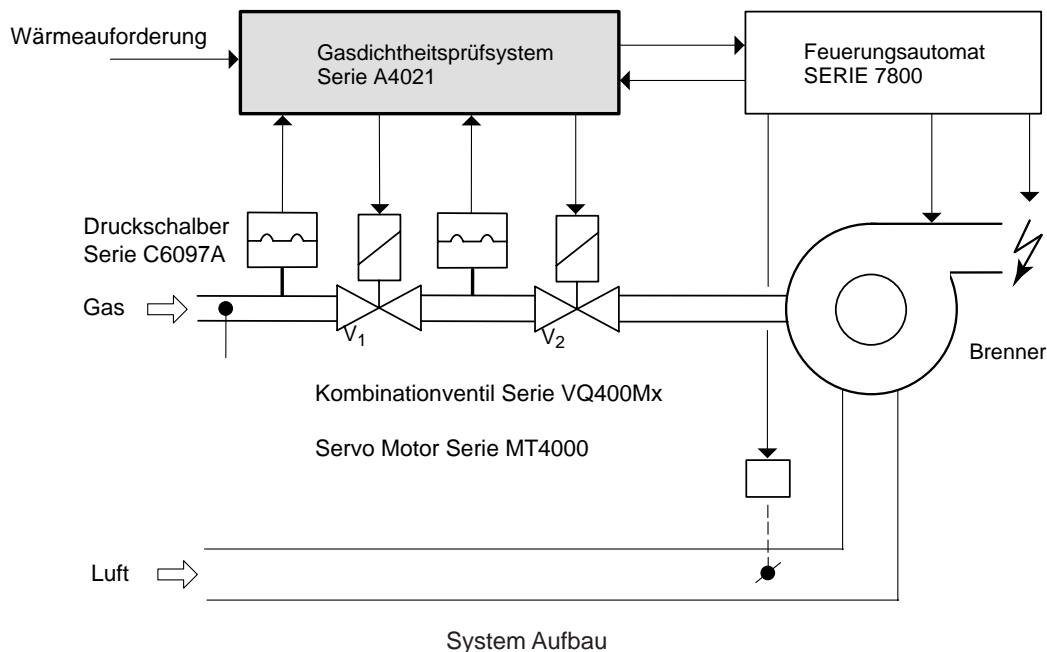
Wärmeaufforderung

Gasdichtheitsprüfsystem
Serie A4021

Feuerungsautomat
SERIE 7800

Druckschalber
Serie C6097A

Gas

$V_1$

$V_2$

Brenner

Kombinationventil Serie VQ400Mx

Servo Motor Serie MT4000

Luft

System Aufbau